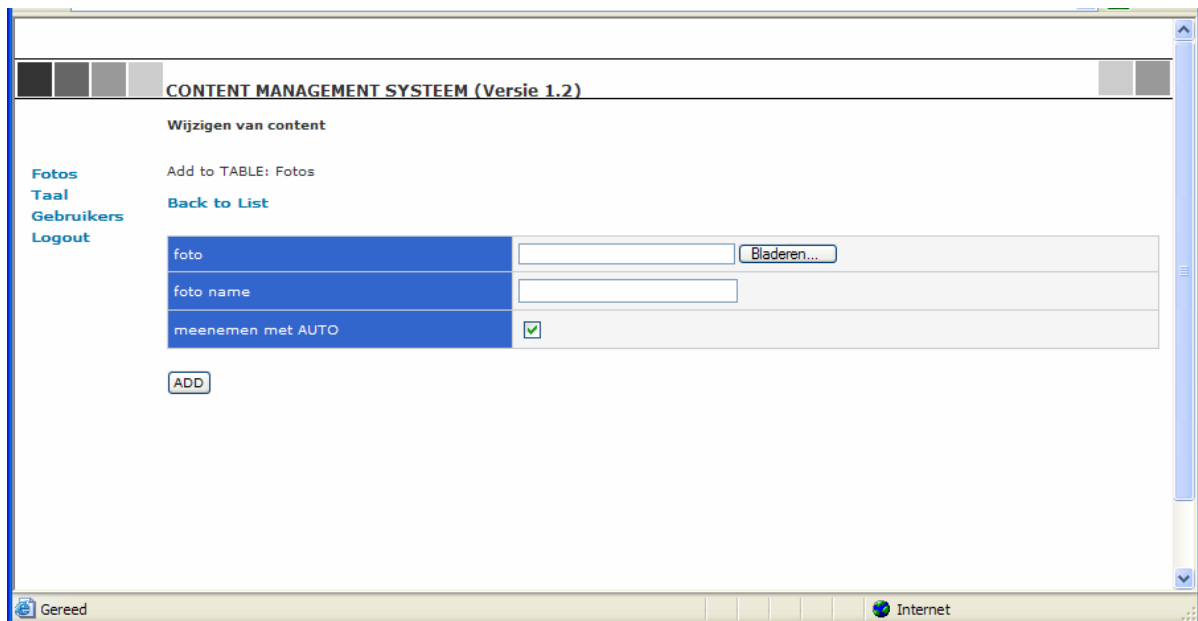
CONTENT MANAGEMENT SYSTEEM (Versie 1.2)

Wijzigen van content

Fotos
Taal
Gebruikers
Logout

Add to TABLE: Fotos

Back to List

| foto | Bladeren... |
|---|---|
| foto name | |
| meenemen met AUTO | |

ADD

Gereed

Internet